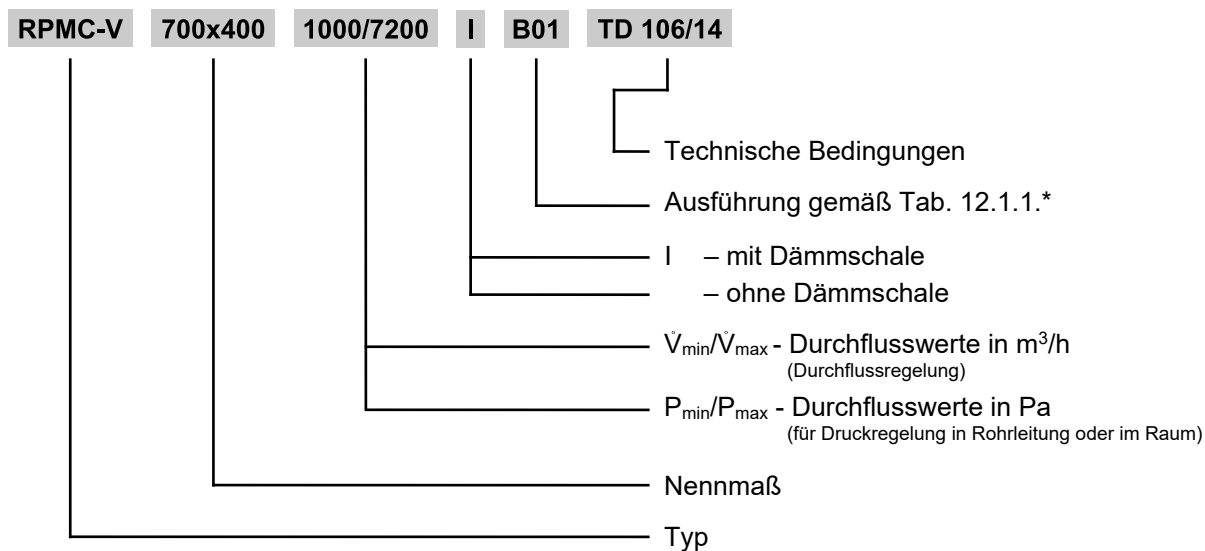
RPMC-V 700x400 1000/7200 I B01 TD 106/14

Technische Bedingungen

Ausführung gemäß Tab. 12.1.1.*

I – mit Dämmschale

– ohne Dämmschale

$\dot{V}_{min}/\dot{V}_{max}$ - Durchflusswerte in $m^3/h$
(Durchflussregelung)

$P_{min}/P_{max}$ - Durchflusswerte in Pa
(für Druckregelung in Rohrleitung oder im Raum)

Nennmaß

Typ